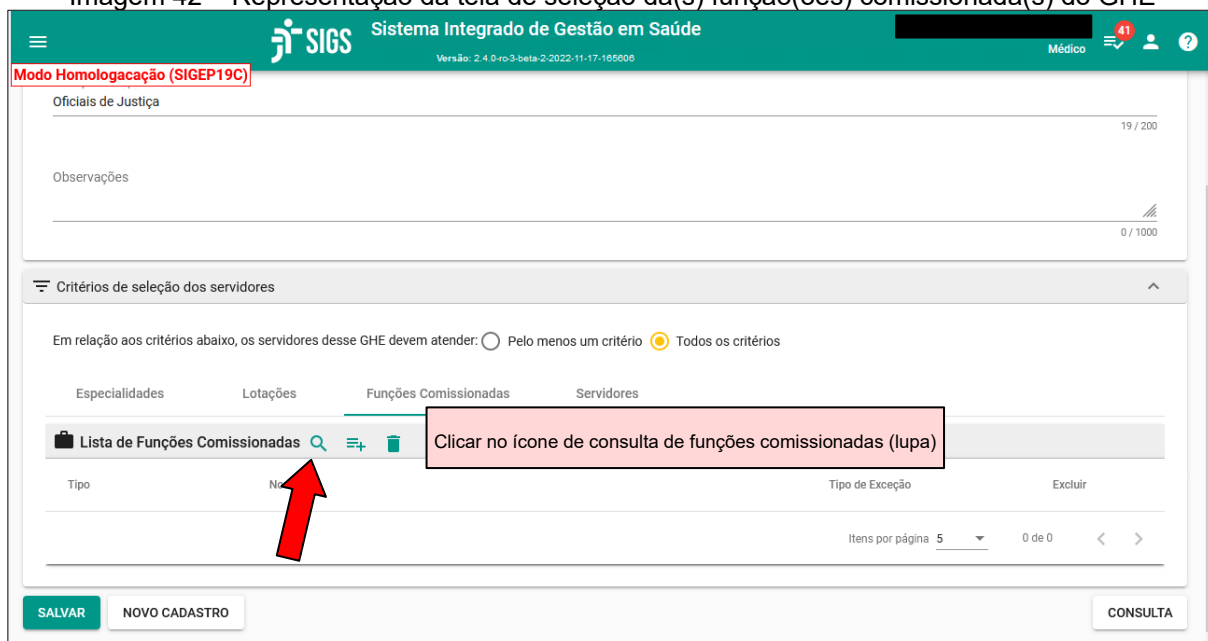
Imagem 42 – Representação da tela de seleção da(s) função(ões) comissionada(s) do GHE

SIGS Sistema Integrado de Gestão em Saúde
Versão: 2.4.0-ro-3-beta-2-2022-11-17-165606
Médico 41

Modo Homologacação (SIGEP19C)

Oficiais de Justiça
19 / 200

Observações
0 / 1000

Critérios de seleção dos servidores

Em relação aos critérios abaixo, os servidores desse GHE devem atender: Pelo menos um critério Todos os critérios

Especialidades Lotações Funções Comissionadas Servidores

Lista de Funções Comissionadas

Clicar no ícone de consulta de funções comissionadas (lupa)

| Tipo | No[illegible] | Tipo de Exceção | Excluir |
|---|---|---|---|

Itens por página 5 0 de 0

SALVAR NOVO CADASTRO CONSULTA